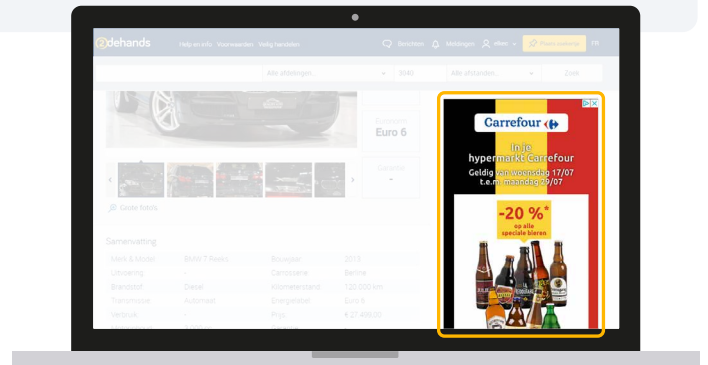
2dehands Help en info Voorwaarden Veilig handelen Berichten Meldingen Plaats zoekertje FR

Alle afdelingen 1040 Alle afstanden Zoek

Euronorm
Euro 6

Garantie
-

Grote foto's

Samenvatting

| Merk & Model | BMW 7-Reeks | Bouwjaar | 2013 |
|---|---|---|---|
| Uitvoering | - | Carrosserie | Berline |
| Brandstof | Diesel | Kilometerstand | 120.000 km |
| Transmissie | Automaat | Energielabel | Euro 6 |
| Versnelli... | - | Prijs | € 27.499,00 |

Carrefour

In je hypermarkt Carrefour
Geldig van woensdag 17/07 t.e.m. maandag 29/07

-20 %*
op alle speciale bieren